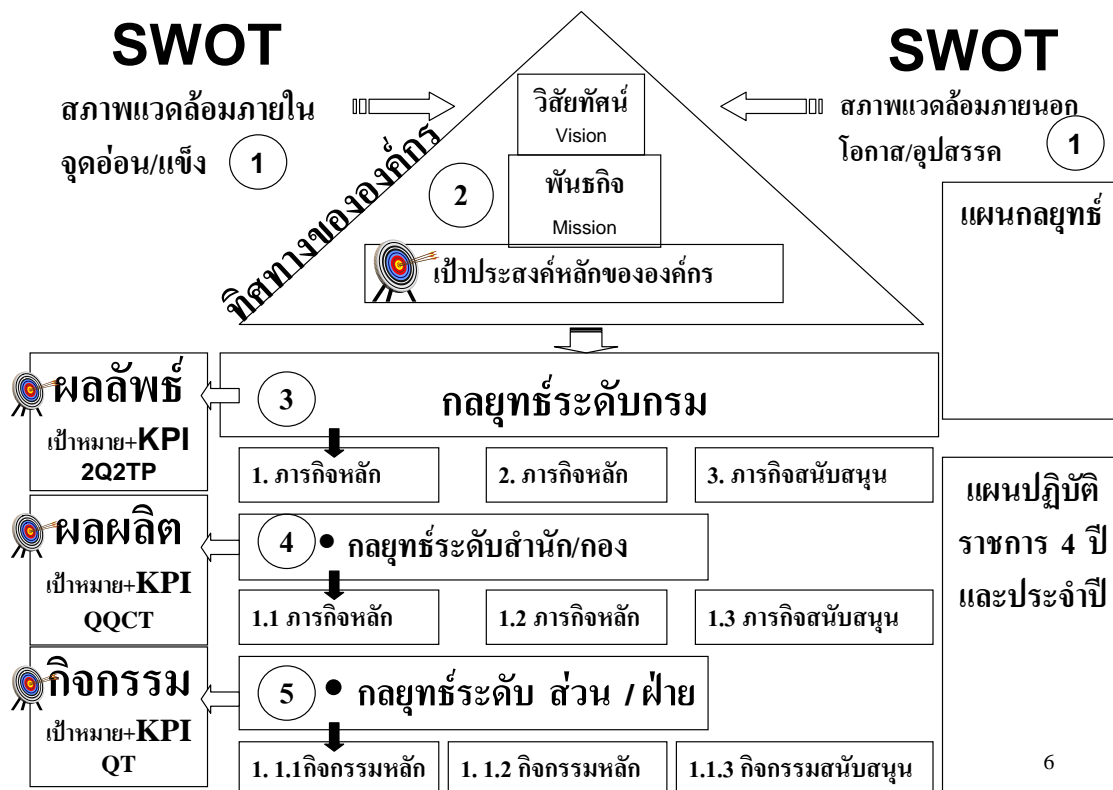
SWOT

สภาพแวดล้อมภายใน

จุดอ่อน/แข็ง 1

SWOT

สภาพแวดล้อมภายนอก

โอกาส/อุปสรรค 1

ทิศทางขององค์กร

2

วิสัยทัศน์
Vision

พันธกิจ
Mission

เป้าประสงค์หลักขององค์กร

แผนกลยุทธ์

ผลลัพธ์
เป้าหมาย+KPI
2Q2TP

3 กลยุทธ์ระดับกรม

1. ภารกิจหลัก | 2. ภารกิจหลัก | 3. ภารกิจสนับสนุน

แผนปฏิบัติราชการ 4 ปี และประจำปี

ผลผลิต
เป้าหมาย+KPI
QQCT

4 • กลยุทธ์ระดับสำนัก/กอง

1.1 ภารกิจหลัก | 1.2 ภารกิจหลัก | 1.3 ภารกิจสนับสนุน

กิจกรรม
เป้าหมาย+KPI
QT

5 • กลยุทธ์ระดับ ส่วน / ฝ่าย

1. 1.1กิจกรรมหลัก | 1. 1.2 กิจกรรมหลัก | 1.1.3 กิจกรรมสนับสนุน

6